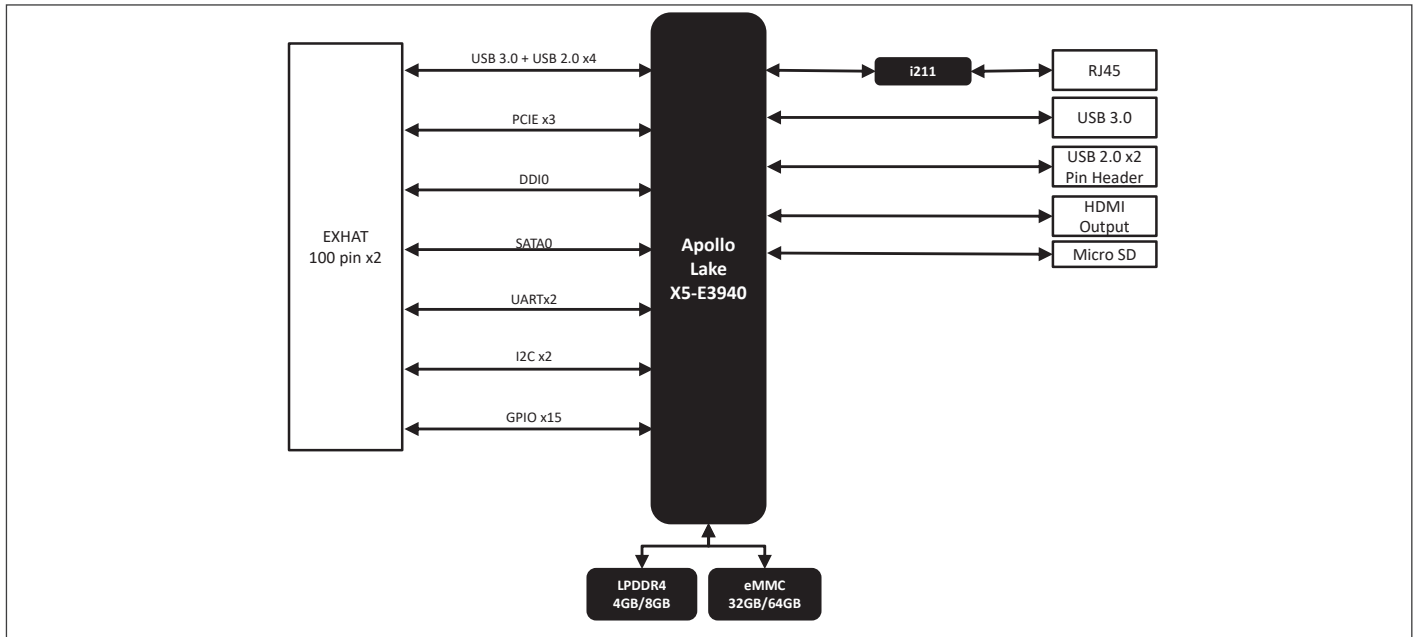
EXHAT
100 pin x2

USB 3.0 + USB 2.0 x4

PCIE x3

DDI0

SATA0

UARTx2

I2C x2

GPIO x15

Apollo
Lake
X5-E3940

i211

RJ45

USB 3.0

USB 2.0 x2
Pin Header

HDMI
Output

Micro SD

LPDDR4
4GB/8GB

eMMC
32GB/64GB